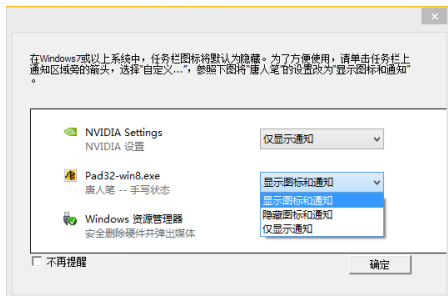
×

在Windows7或以上系统中，任务栏图标将默认为隐藏。为了方便使用，请单击任务栏上通知区域旁的箭头，选择"自定义..."，参照下图将"唐人笔"的设置改为"显示图标和通知"。

NVIDIA Settings
NVIDIA 设置

仅显示通知

Pad32-win8.exe
唐人笔 -- 手写状态

显示图标和通知

显示图标和通知
隐藏图标和通知
仅显示通知

Windows 资源管理器
安全删除硬件并弹出媒体

不再提醒

确定